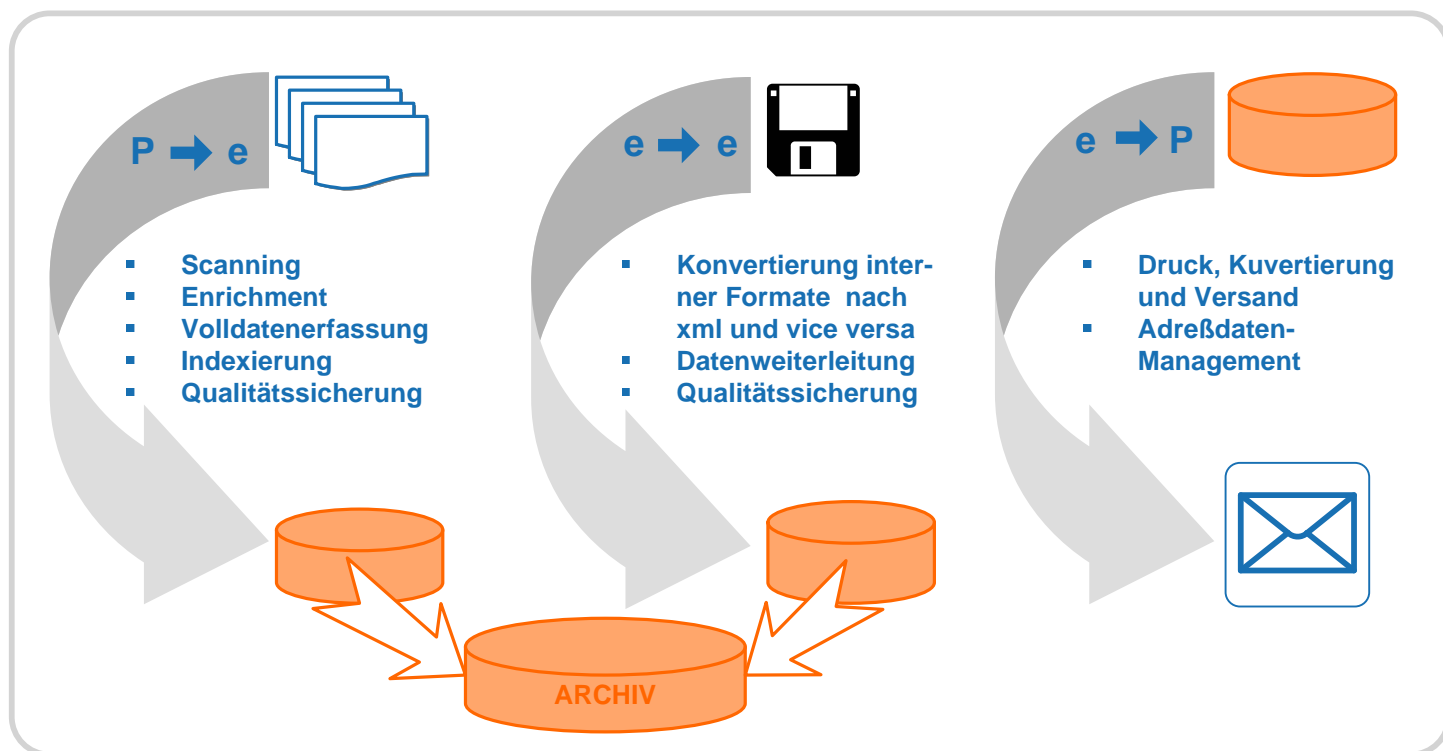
P ➡ e

- Scanning
- Enrichment
- Volldatenerfassung
- Indexierung
- Qualitätssicherung

e ➡ e

- Konvertierung interner Formate nach xml und vice versa
- Datenweiterleitung
- Qualitätssicherung

e ➡ P

- Druck, Kuvertierung und Versand
- Adreßdaten-Management

ARCHIV